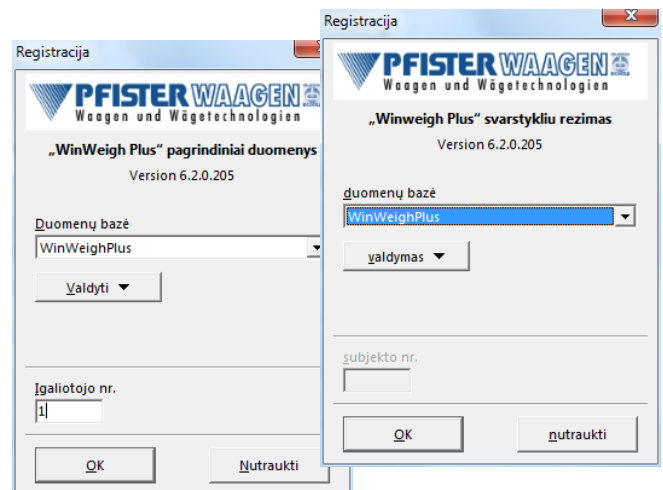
Registracija

PFISTER WAAGEN
Waagen und Wägetechnologien

„WinWeigh Plus“ pagrindiniai duomenys
Version 6.2.0.205

Duomenų bazė
WinWeighPlus

Valdyti ▼

Igaliotojo nr.
1

OK
Nutraukti

Registracija

PFISTER WAAGEN
Waagen und Wägetechnologien

„Winweigh Plus“ svarstykliu rezimas
Version 6.2.0.205

duomenų bazė
WinWeighPlus

valdymas ▼

subjekto nr.

OK
nutraukti